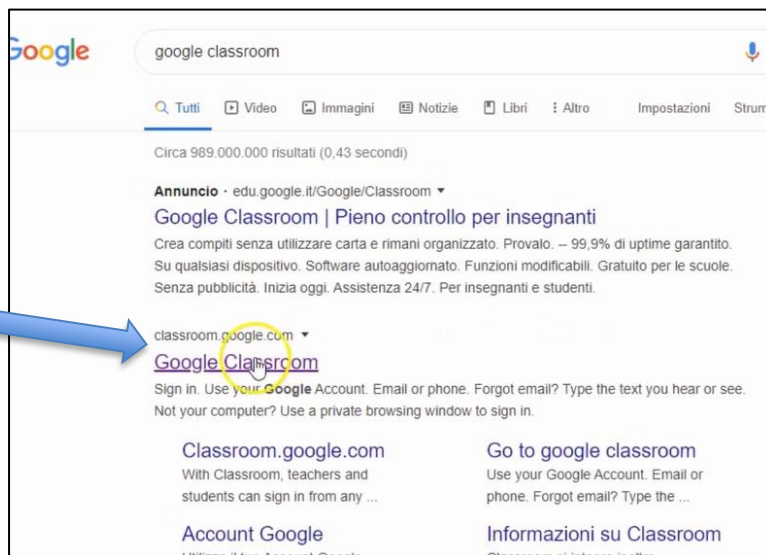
Google

google classroom

Tutti Video Immagini Notizie Libri ⋮ Altro Impostazioni Strum

Circa 989.000.000 risultati (0,43 secondi)

Annuncio · edu.google.it/Google/Classroom ▾

Google Classroom | Pieno controllo per insegnanti

Crea compiti senza utilizzare carta e rimani organizzato. Provalo. -- 99,9% di uptime garantito. Su qualsiasi dispositivo. Software autoaggiornato. Funzioni modificabili. Gratuito per le scuole. Senza pubblicità. Inizia oggi. Assistenza 24/7. Per insegnanti e studenti.

classroom.google.com ▾

Google Classroom

Sign in. Use your Google Account. Email or phone. Forgot email? Type the text you hear or see. Not your computer? Use a private browsing window to sign in.

Classroom.google.com
With Classroom, teachers and students can sign in from any ...

Go to google classroom
Use your Google Account. Email or phone. Forgot email? Type the ...

Account Google
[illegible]

Informazioni su Classroom
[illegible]